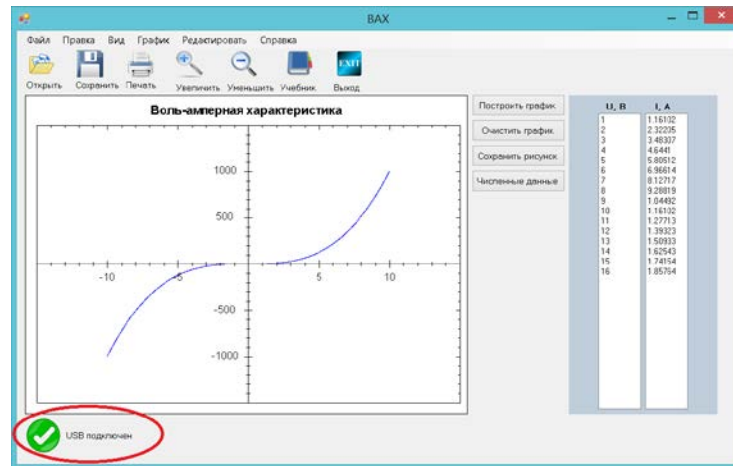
ВАХ

Файл Правка Вид График Редактировать Справка

Открыть Сохранить Печать Увеличить Уменьшить Учебник Выход

EXIT

Воль-амперная характеристика

1000
500
-10
-5
5
10
-500
-1000

Построить график
Очистить график
Сохранить рисунок
Численные данные

| U, B | I, A |
|---|---|
| 1 | 1.16132 |
| 2 | 2.32235 |
| 3 | 3.48337 |
| 4 | 4.6441 |
| 5 | 5.80512 |
| 6 | 6.96614 |
| 7 | 8.12717 |
| 8 | 9.28819 |
| 9 | 1.04492 |
| 10 | 1.16132 |
| 11 | 1.27713 |
| 12 | 1.39323 |
| 13 | 1.50933 |
| 14 | 1.62543 |
| 15 | 1.74154 |
| 16 | 1.85764 |

USB подключен